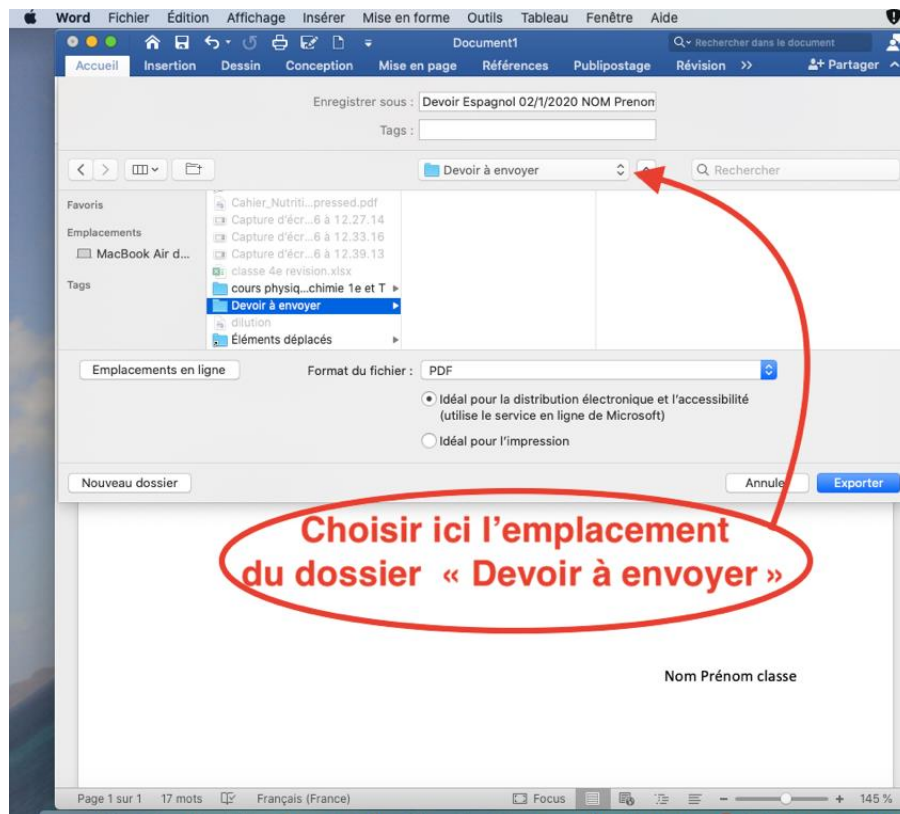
Word Fichier Édition Affichage Insérer Mise en forme Outils Tableau Fenêtre Aide

Document1

Rechercher dans le document

Accueil Insertion Dessin Conception Mise en page Références Publipostage Révision »

Partager

Enregistrer sous : Devoir Espagnol 02/1/2020 NOM Prenom

Tags :

Devoir à envoyer

Rechercher

Favoris

Emplacements

MacBook Air d...

Tags

Cahier_Nutriti...pressed.pdf
Capture d'écr...6 à 12.27.14
Capture d'écr...6 à 12.33.16
Capture d'écr...6 à 12.39.13
classe 4e révision.xlsx
cours physiq...chimie 1e et T
Devoir à envoyer
dilution
Éléments déplacés

Emplacements en ligne

Format du fichier : PDF

Idéal pour la distribution électronique et l'accessibilité (utilise le service en ligne de Microsoft)

Idéal pour l'impression

Nouveau dossier

Annule

Exporter

Choisir ici l'emplacement du dossier « Devoir à envoyer »

Nom Prénom classe

Page 1 sur 1 17 mots Français (France) Focus 145 %